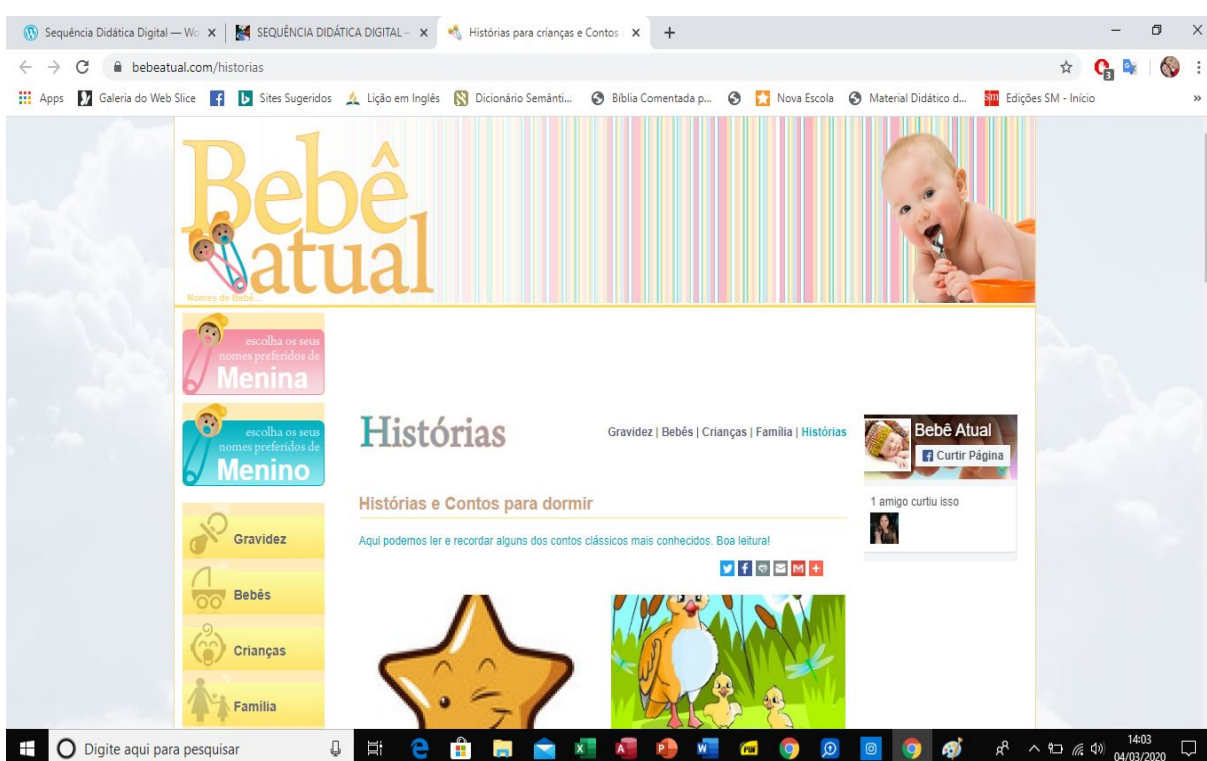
Sequência Didática Digital — Wo | SEQUÊNCIA DIDÁTICA DIGITAL - | Histórias para crianças e Contos | +

bebeatual.com/historias

Apps | Galeria do Web Slice | Sites Sugeridos | Lição em Inglês | Dicionário Semânti... | Bíblia Comentada p... | Nova Escola | Material Didático d... | Edições SM - Início

Bebê atual
Nomes de Bebê...

escolha os seus nomes preferidos de Menina

escolha os seus nomes preferidos de Menino

Gravidez
Bebês
Crianças
Família

Histórias

Gravidez | Bebês | Crianças | Família | Histórias

Histórias e Contos para dormir

Aqui podemos ler e recordar alguns dos contos clássicos mais conhecidos. Boa leitura!

Bebê Atual
Curtir Página
1 amigo curtiu isso

Digite aqui para pesquisar

14:03
04/03/2020